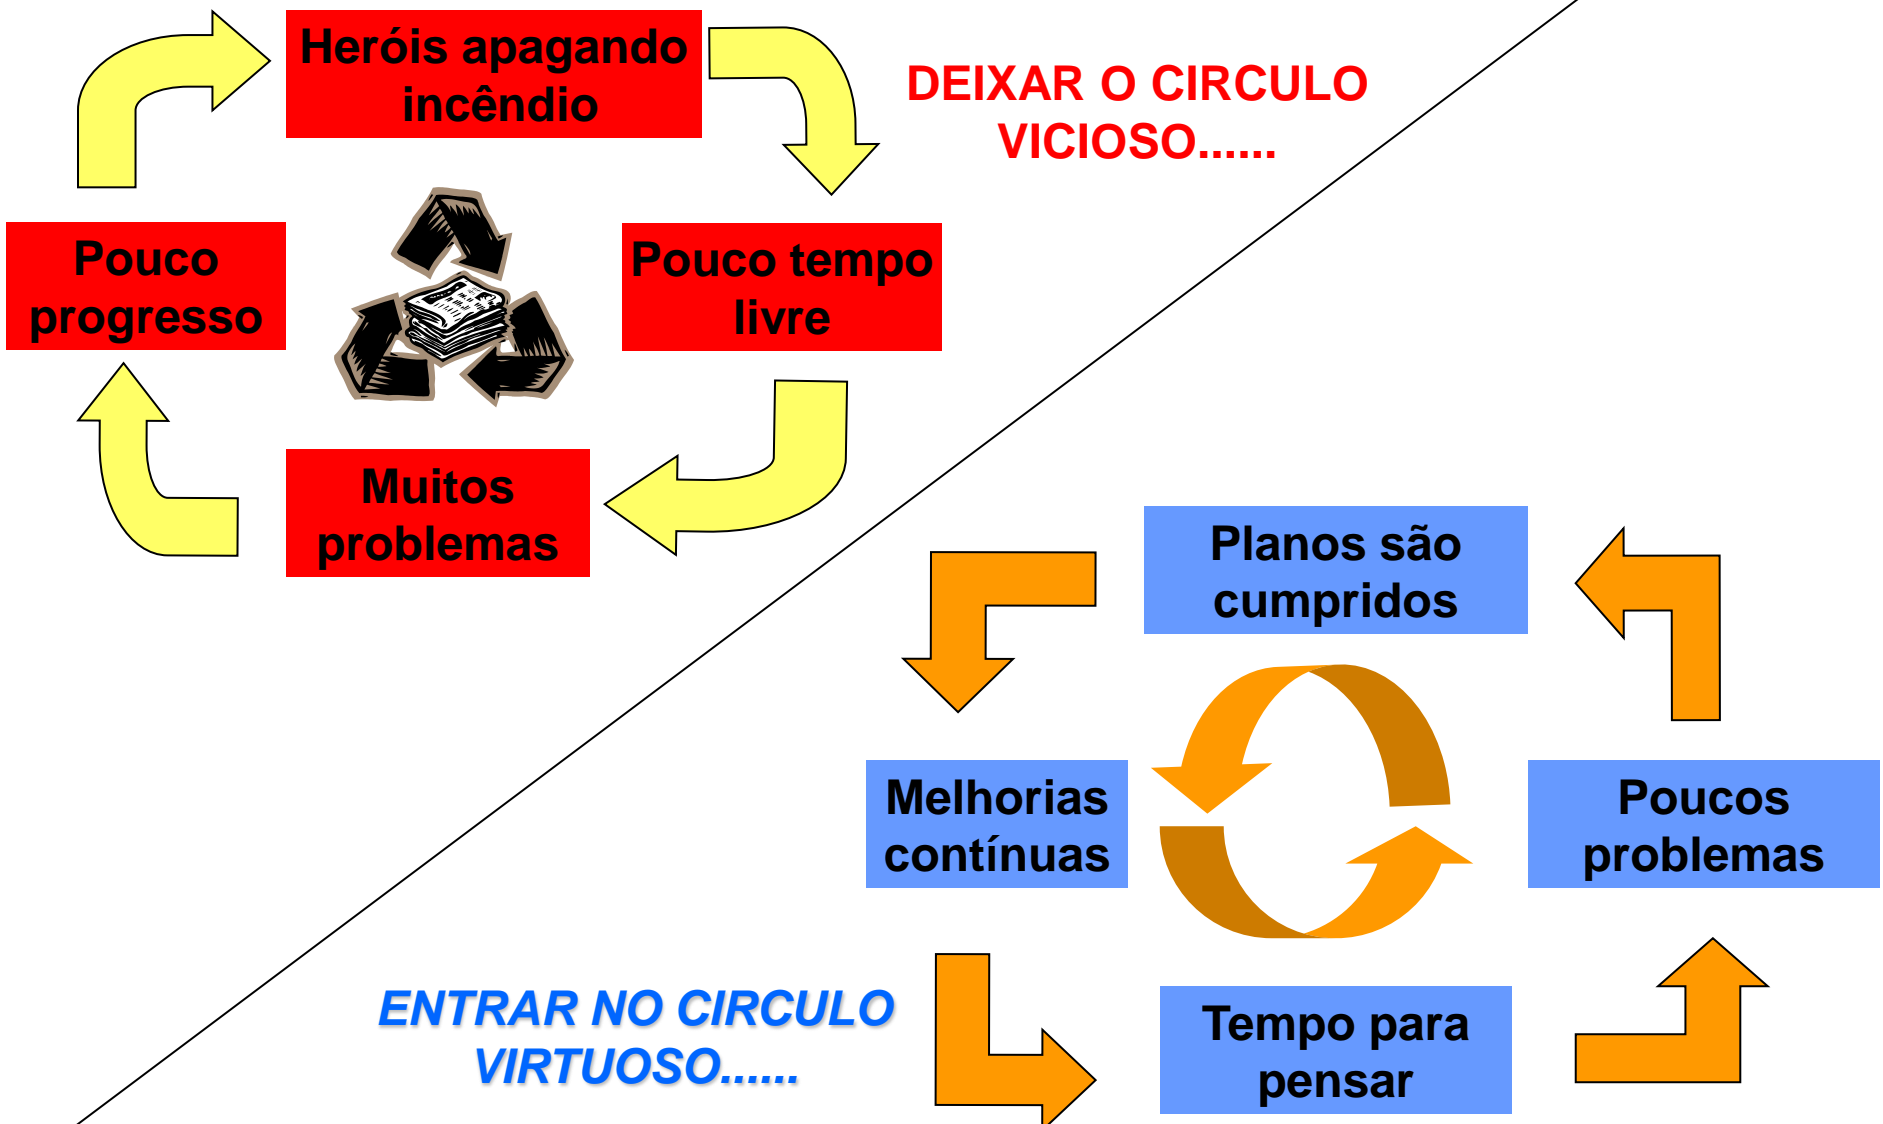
Heróis apagando incêndio

DEIXAR O CIRCULO VICIOSO......

Pouco progresso

Pouco tempo livre

Muitos problemas

Planos são cumpridos

Melhorias contínuas

Poucos problemas

ENTRAR NO CIRCULO VIRTUOSO......

Tempo para pensar